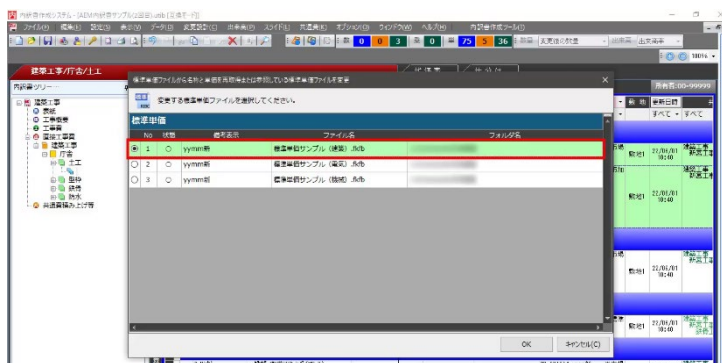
内訳書作成システム - [AEM内訳書サンプル(公営住).aeb (工事一件)]

ファイル(F) 編集(E) 設定(S) 表示(V) データ(D) 変更設定(C) 出来高(M) スライド(L) 共通表(K) オプション(O) ウィンドウ(W) ヘルプ(H) 内訳書作成ツール(T)

0 0 3 0 75 5 36 変更後の数量 出来高 出来高率

100%

建築工事/庁舎/土工

内訳書ツリー

建築工事
表紙
工事概要
工事費
直接工事費
建築工事
庁舎
土工
型枠
鉄筋
防水
共通費積み上げ等

所有者:00-99999

すべて すべて 最新日時

標準単価ファイルから名称と単価を再取得または参照している標準単価ファイルを変更

変更する標準単価ファイルを選択してください。

標準単価

| No | 状態 | 標準表示 | ファイル名 | フォルダ名 |
|---|---|---|---|---|
| 1 | ○ | yymm新 | 標準単価サンプル（建築）.fidb | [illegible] |
| 2 | ○ | yymm新 | 標準単価サンプル（電気）.fidb | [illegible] |
| 3 | ○ | yymm新 | 標準単価サンプル（機械）.fidb | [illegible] |

OK キャンセル(C)

数地1 22/01/01 10:40
数地1 22/01/01 10:40
数地1 22/01/01 10:40
数地1 22/01/01 10:40